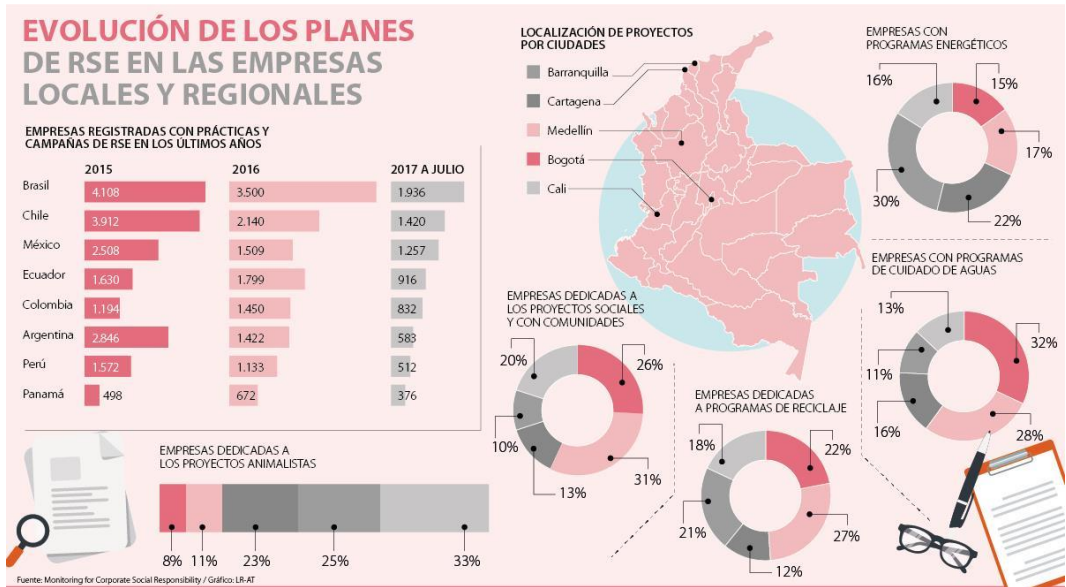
EVOLUCIÓN DE LOS PLANES DE RSE EN LAS EMPRESAS LOCALES Y REGIONALES

EMPRESAS REGISTRADAS CON PRÁCTICAS Y CAMPAÑAS DE RSE EN LOS ÚLTIMOS AÑOS

| | 2015 | 2016 | 2017 A JULIO |
|---|---|---|---|
| Brasil | 4.108 | 3.500 | 1.936 |
| Chile | 3.912 | 2.140 | 1.420 |
| México | 2.508 | 1.509 | 1.257 |
| Ecuador | 1.630 | 1.799 | 916 |
| Colombia | 1.194 | 1.450 | 832 |
| Argentina | 2.846 | 1.422 | 583 |
| Perú | 1.572 | 1.133 | 512 |
| Panamá | 498 | 672 | 376 |

LOCALIZACIÓN DE PROYECTOS POR CIUDADES
Barranquilla
Cartagena
Medellín
Bogotá
Cali

EMPRESAS CON PROGRAMAS ENERGÉTICOS
16%
15%
17%
22%
30%

EMPRESAS CON PROGRAMAS DE CUIDADO DE AGUAS
13%
32%
28%
16%
11%

EMPRESAS DEDICADAS A LOS PROYECTOS SOCIALES Y CON COMUNIDADES
20%
26%
31%
13%
10%

EMPRESAS DEDICADAS A PROGRAMAS DE RECICLAJE
18%
22%
27%
12%
21%

EMPRESAS DEDICADAS A LOS PROYECTOS ANIMALISTAS
8%
11%
23%
25%
33%

Fuente: Monitoring for Corporate Social Responsibility / Gráfico: LR-AT